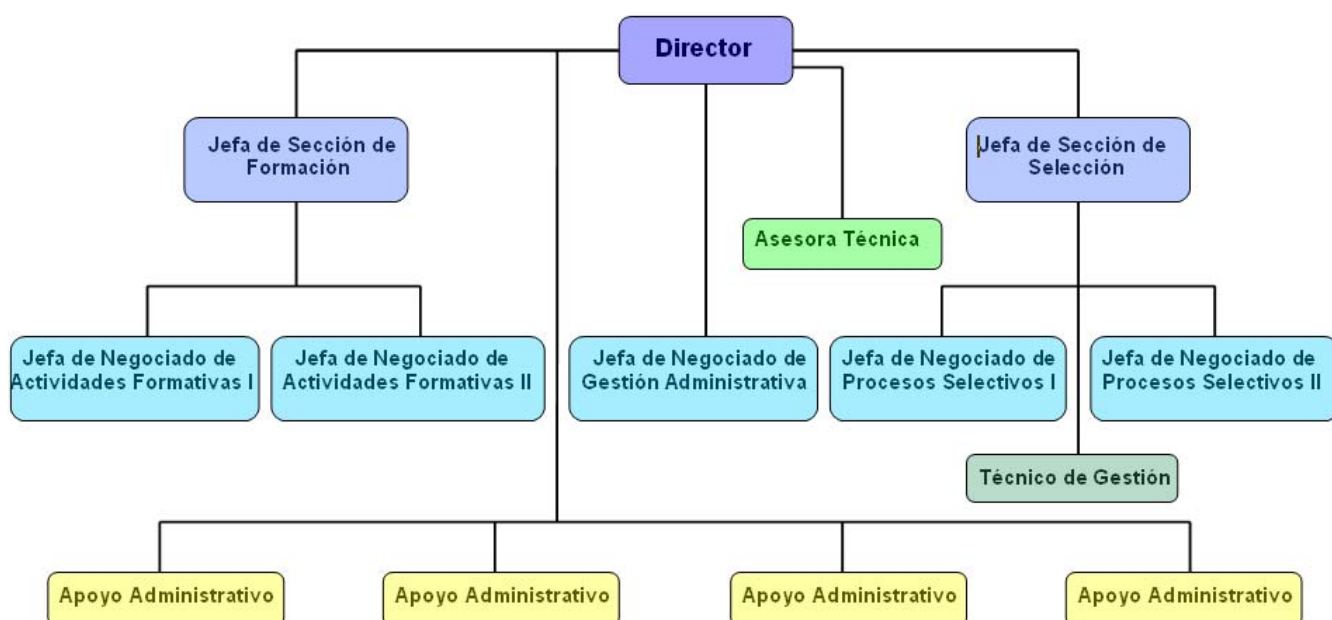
Director

Jefa de Sección de Formación

Asesora Técnica

Jefa de Sección de Selección

Jefa de Negociado de Actividades Formativas I

Jefa de Negociado de Actividades Formativas II

Jefa de Negociado de Gestión Administrativa

Jefa de Negociado de Procesos Selectivos I

Jefa de Negociado de Procesos Selectivos II

Técnico de Gestión

Apoyo Administrativo

Apoyo Administrativo

Apoyo Administrativo

Apoyo Administrativo